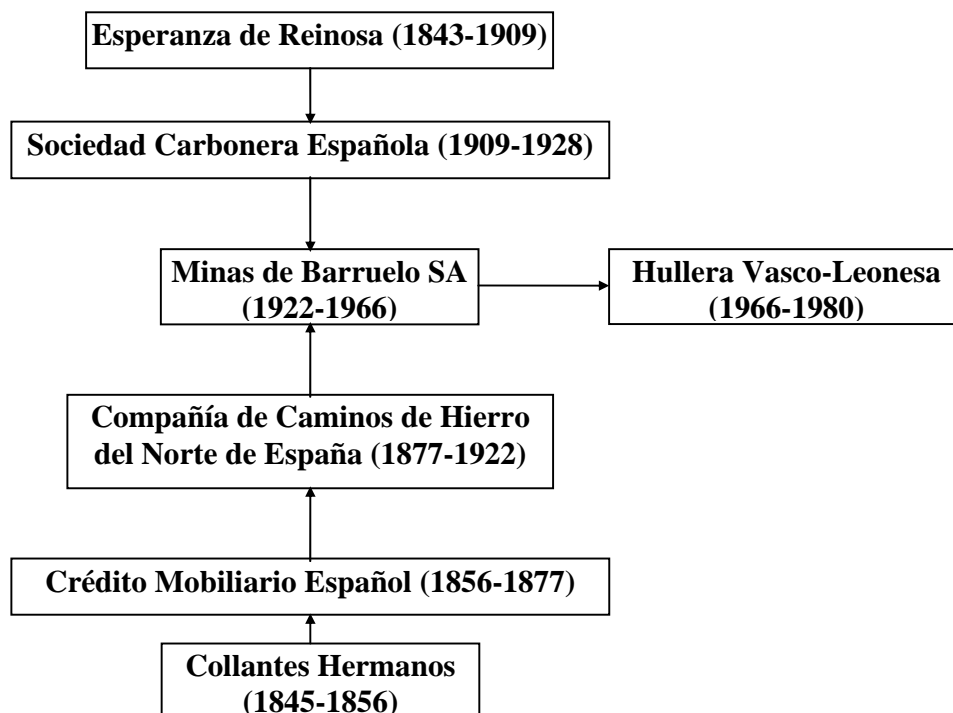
Esperanza de Reinosa (1843-1909)

Sociedad Carbonera Española (1909-1928)

Minas de Barruelo SA (1922-1966)

Hullera Vasco-Leonesa (1966-1980)

Compañía de Caminos de Hierro del Norte de España (1877-1922)

Crédito Mobiliario Español (1856-1877)

Collantes Hermanos (1845-1856)